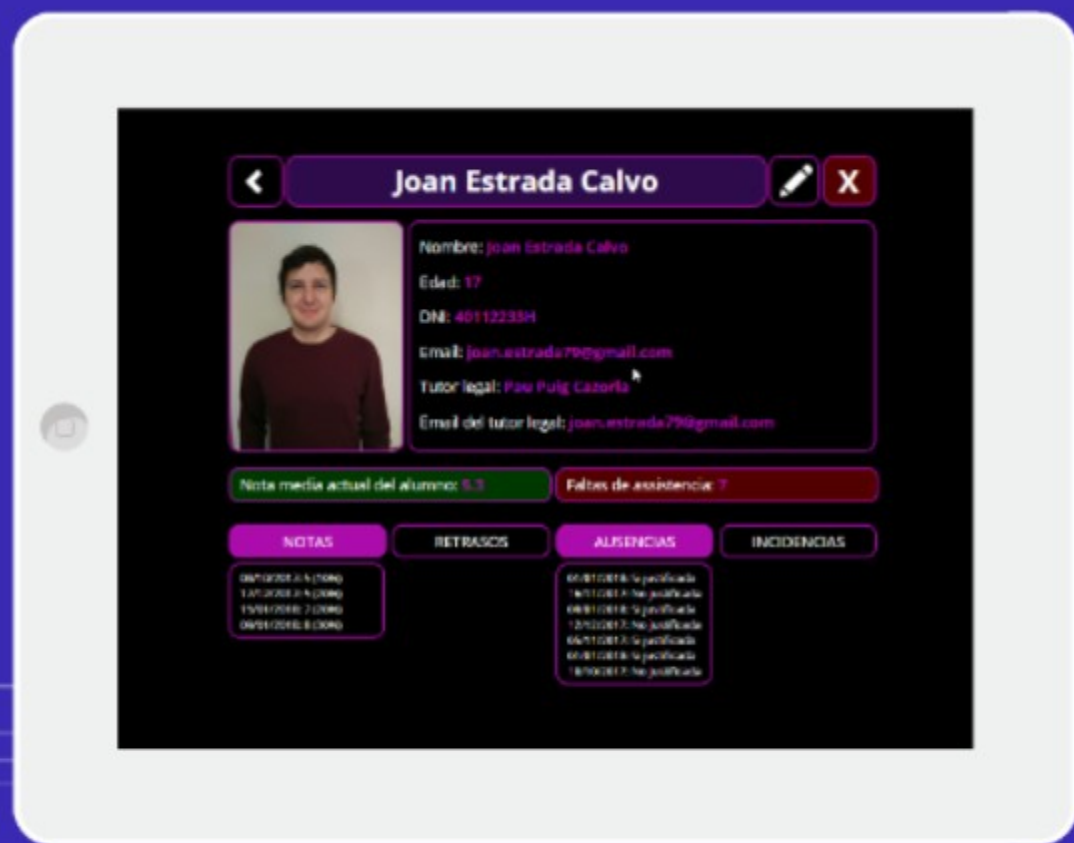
Joan Estrada Calvo

X

Nombre: Joan Estrada Calvo

Edad: 17

DNI: 40112233H

Email: joan.estrada79@gmail.com

Tutor legal: Pau Puig Cazorla

Email del tutor legal: joan.estrada79@gmail.com

Nota media actual del alumno: 5.3

Faltas de assistencia: 7

NOTAS

RETRASOS

AUSENCIAS

INCIDENCIAS

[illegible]
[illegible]
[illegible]
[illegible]

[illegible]: Si justificada
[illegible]: No justificada
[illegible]: Si justificada
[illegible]: No justificada
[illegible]: Si justificada
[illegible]: Si justificada
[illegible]: No justificada